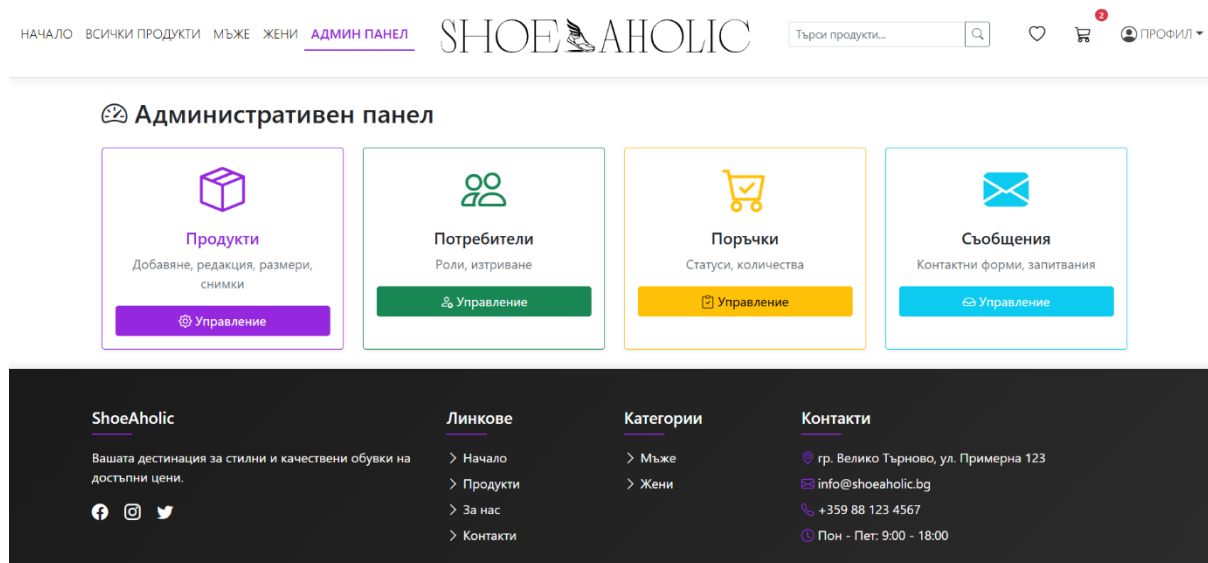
НАЧАЛО ВСИЧКИ ПРОДУКТИ МЪЖЕ ЖЕНИ АДМИН ПАНЕЛ

SHOEAHOLIC

Търси продукти...

2

ПРОФИЛ

Административен панел

Продукти
Добавяне, редакция, размери, снимки
Управление

Потребители
Роли, изтриване
Управление

Поръчки
Статуси, количества
Управление

Съобщения
Контактни форми, запитвания
Управление

ShoeAholic
Вашата дестинация за стилни и качествени обувки на достъпни цени.

Линкове
> Начало
> Продукти
> За нас
> Контакти

Категории
> Мъже
> Жени

Контакти
гр. Велико Търново, ул. Примерна 123
info@shoeaholic.bg
+359 88 123 4567
Пон - Пет: 9:00 - 18:00